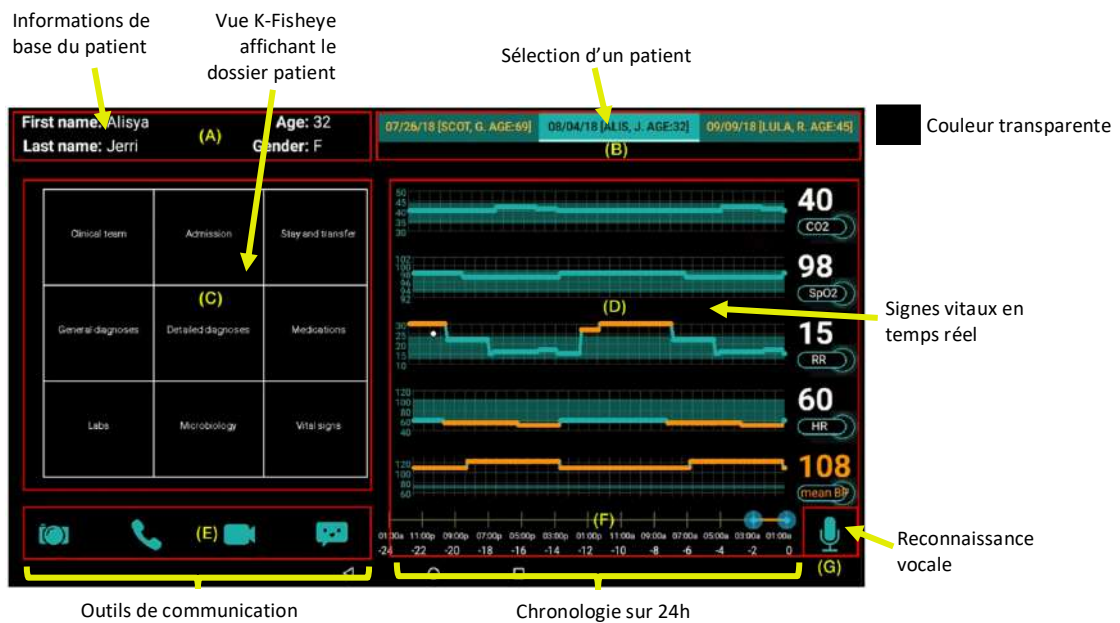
Informations de base du patient

Vue K-Fisheye affichant le dossier patient

Sélection d'un patient

Couleur transparente

First name: Alisya
Last name: Jerri
(A)
Age: 32
Gender: F

07/26/18 [SCOT, G. AGE:69]
08/04/18 [ALIS, J. AGE:32]
09/09/18 [LULA, R. AGE:45]
(B)

| Clinical team | Admission | Stay and transfer |
|---|---|---|
| General diagnoses | Detailed diagnoses | Medications |
| Labs | Microbiology | Vital signs |

(C)

50
45
40
35
30
40
CO2

102
100
98
96
94
92
98
SpO2

(D)

30
25
20
15
10
15
RR

120
100
80
60
40
60
HR

120
100
80
60
108
mean BP

Signes vitaux en temps réel

(E)

(F)
01:00a 11:00p 09:00p 07:00p 05:00p 03:00p 01:00p 11:00a 09:00a 07:00a 05:00a 03:00a 01:00a
-24 -22 -20 -18 -16 -14 -12 -10 -8 -6 -4 -2 0

(G)

Reconnaissance vocale

Outils de communication

Chronologie sur 24h